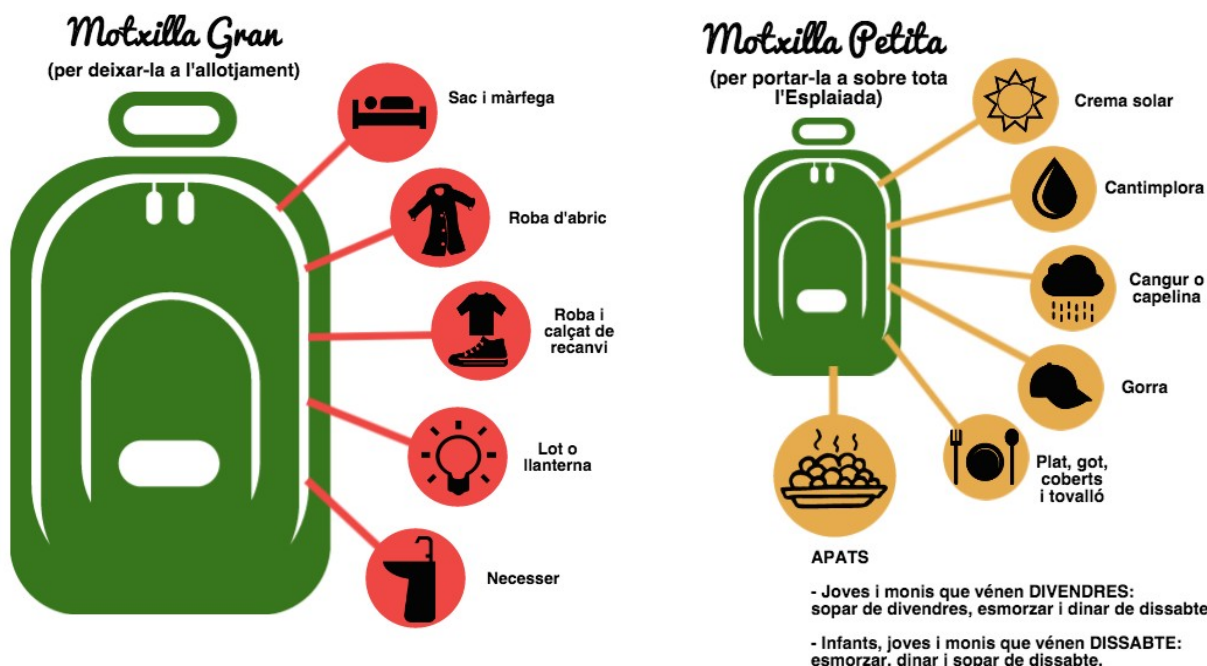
Motxilla Gran
(per deixar-la a l'allotjament)

Sac i màrfega

Roba d'abric

Roba i calçat de recanvi

Lot o llanterna

Necesser

Motxilla Petita
(per portar-la a sobre tota l'Esplaiada)

Crema solar

Cantimplora

Cangur o capelina

Gorra

Plat, got, coberts i tovalló

APATS

- Joves i monis que vénen DIVENDRES: sopar de divendres, esmorzar i dinar de dissabte

- Infants, joves i monis que vénen DISSABTE: esmorzar, dinar i sopar de dissabte.